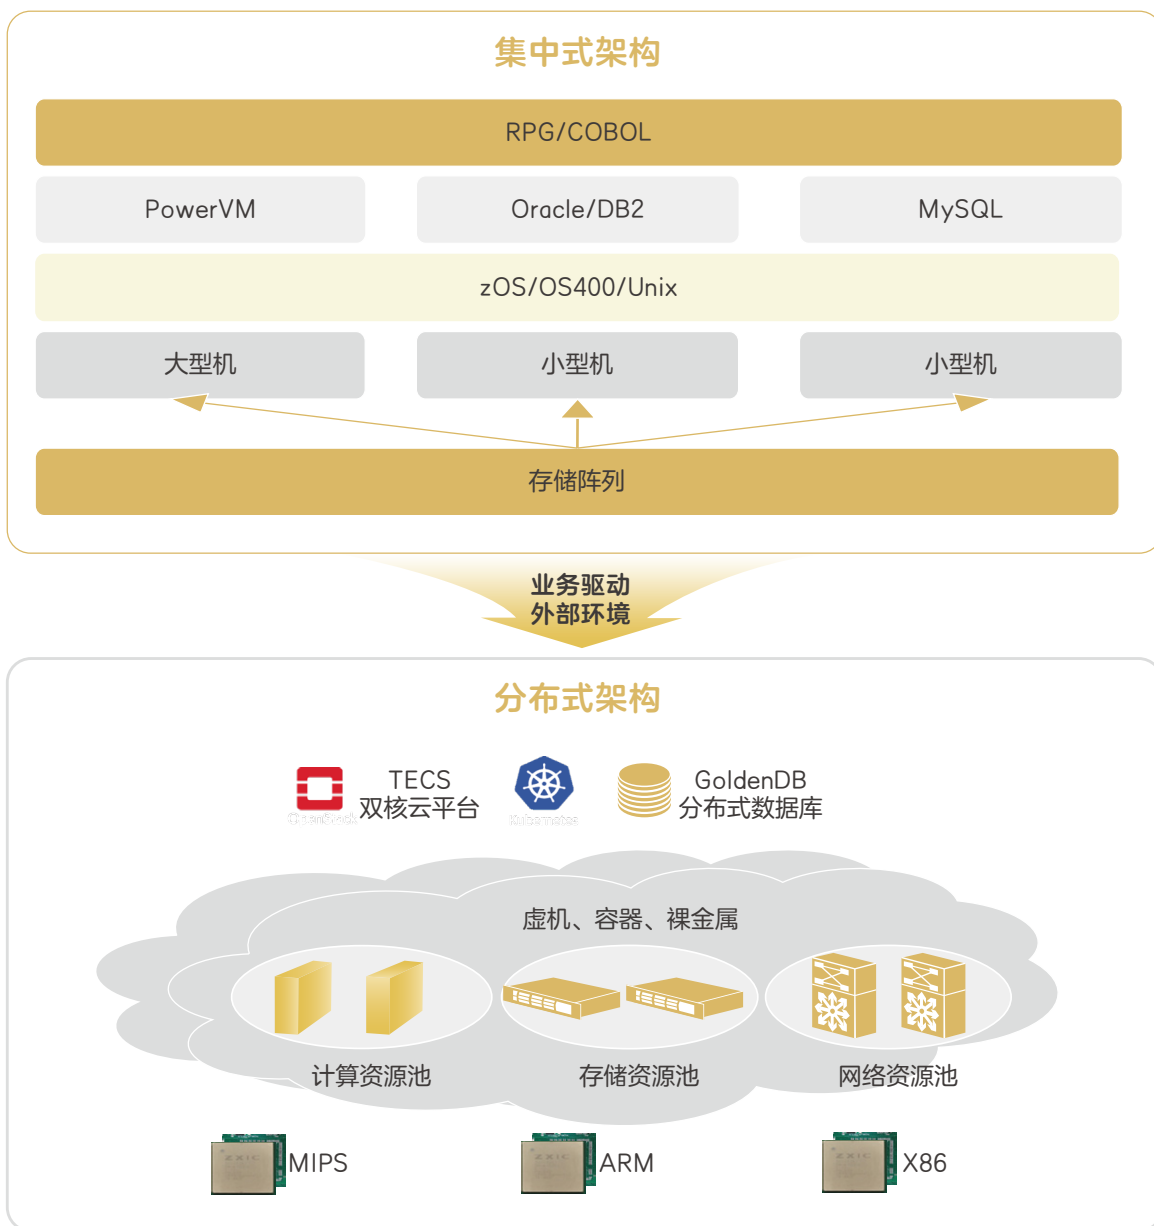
集中式架构

RPG/COBOL

PowerVM

Oracle/DB2

MySQL

zOS/OS400/Unix

大型机

小型机

小型机

存储阵列

业务驱动
外部环境

分布式架构

OpenStack

TECS
双核云平台

Kubernetes

GoldenDB
分布式数据库

虚机、容器、裸金属

计算资源池

存储资源池

网络资源池

ZXIC

MIPS

ZXIC

ARM

ZXIC

X86